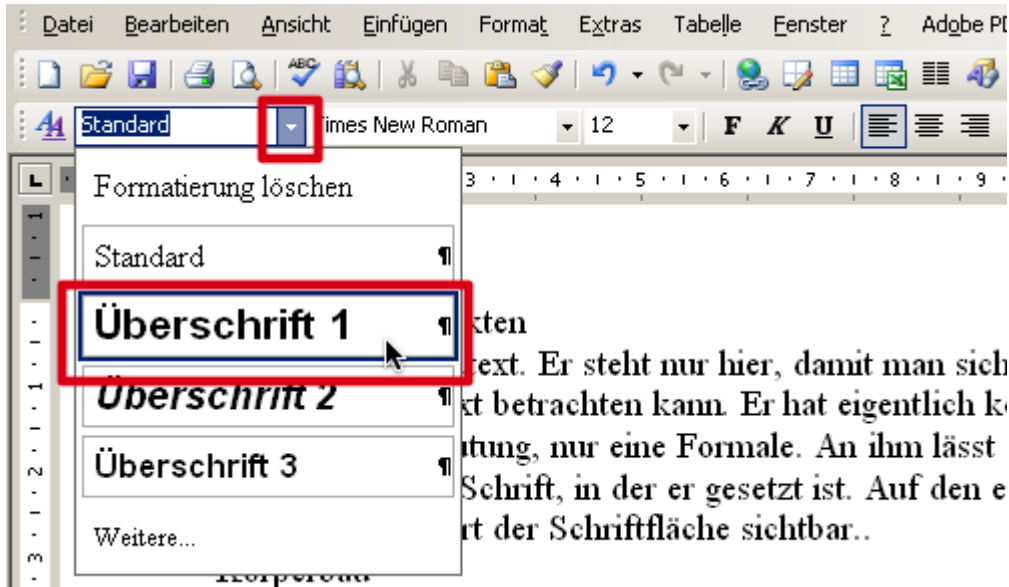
Datei Bearbeiten Ansicht Einfügen Format Extras Tabelle Fenster ? Adobe PD

Standard
imes New Roman 12 F K U

Formatierung löschen

Standard ¶

Überschrift 1 ¶

Überschrift 2 ¶

Überschrift 3 ¶

Weitere...

kten
ext. Er steht nur hier, damit man sich
xt betrachten kann. Er hat eigentlich k
utung, nur eine Formale. An ihm lässt
Schrift, in der er gesetzt ist. Auf den e
rt der Schriftfläche sichtbar..

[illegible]